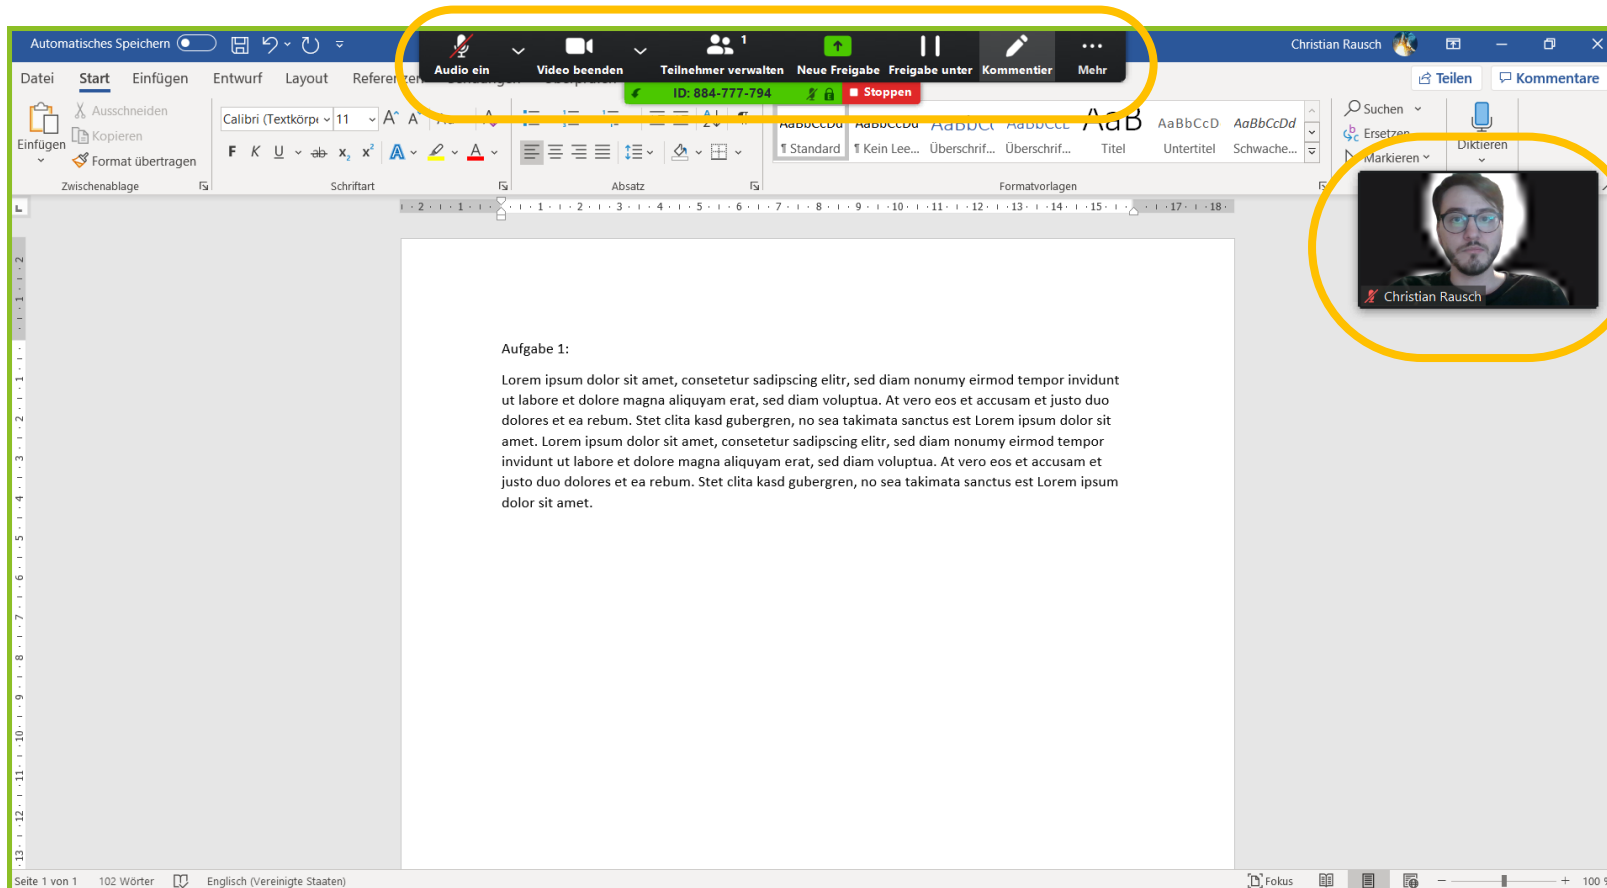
Automatisches Speichern

Audio ein | Video beenden | Teilnehmer verwalten 1 | Neue Freigabe | Freigabe unter | Kommentier | Mehr

ID: 884-777-794 | Stoppen

Christian Rausch

Datei | Start | Einfügen | Entwurf | Layout | Referen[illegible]

Teilen | Kommentare

Einfügen | Ausschneiden | Kopieren | Format übertragen | Zwischenablage

Calibri (Textkörpe | 11 | F | K | U | ab | $x_2$ | $x^2$ | Schriftart

Absatz

AaBbCcDd | AaBbCcDd | AaBbCc | AaBbCcE | AaB | AaBbCcD | AaBbCcDd
¶ Standard | ¶ Kein Lee... | Überschrif... | Überschrif... | Titel | Untertitel | Schwache...
Formatvorlagen

Suchen | Ersetzen | Markieren | Diktieren

Christian Rausch

Aufgabe 1:

Lorem ipsum dolor sit amet, consetetur sadipscing elitr, sed diam nonumy eirmod tempor invidunt ut labore et dolore magna aliquyam erat, sed diam voluptua. At vero eos et accusam et justo duo dolores et ea rebum. Stet clita kasd gubergren, no sea takimata sanctus est Lorem ipsum dolor sit amet. Lorem ipsum dolor sit amet, consetetur sadipscing elitr, sed diam nonumy eirmod tempor invidunt ut labore et dolore magna aliquyam erat, sed diam voluptua. At vero eos et accusam et justo duo dolores et ea rebum. Stet clita kasd gubergren, no sea takimata sanctus est Lorem ipsum dolor sit amet.

Seite 1 von 1 | 102 Wörter | Englisch (Vereinigte Staaten) | Fokus | 100 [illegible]